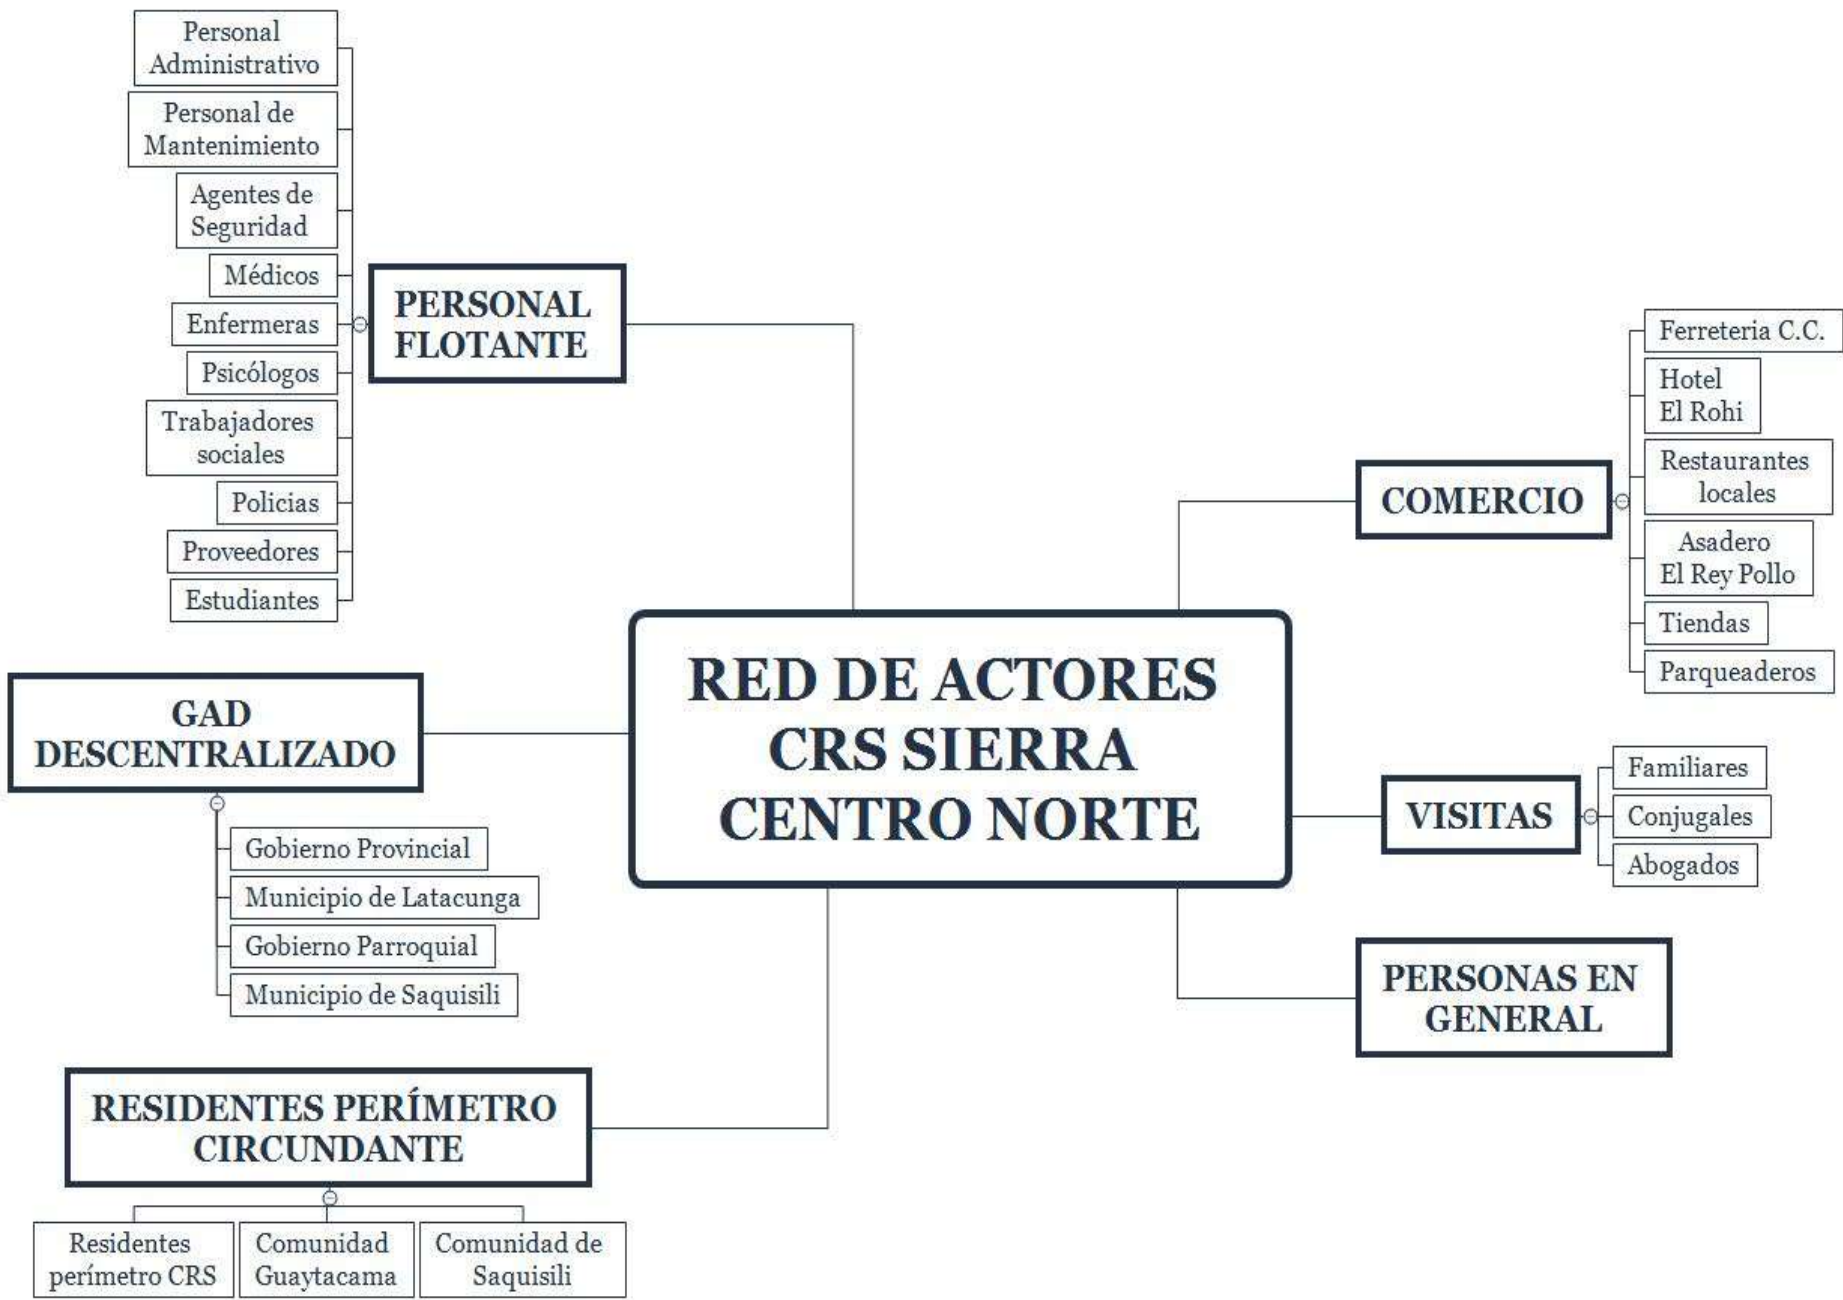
RED DE ACTORES CRS SIERRA CENTRO NORTE

PERSONAL FLOTANTE

Personal Administrativo

Personal de Mantenimiento

Agentes de Seguridad

Médicos

Enfermeras

Psicólogos

Trabajadores sociales

Policias

Proveedores

Estudiantes

COMERCIO

Ferreteria C.C.

Hotel El Rohi

Restaurantes locales

Asadero El Rey Pollo

Tiendas

Parqueaderos

GAD DESCENTRALIZADO

Gobierno Provincial

Municipio de Latacunga

Gobierno Parroquial

Municipio de Saquisili

VISITAS

Familiares

Conjugales

Abogados

PERSONAS EN GENERAL

RESIDENTES PERÍMETRO CIRCUNDANTE

Residentes perímetro CRS

Comunidad Guaytacama

Comunidad de Saquisili